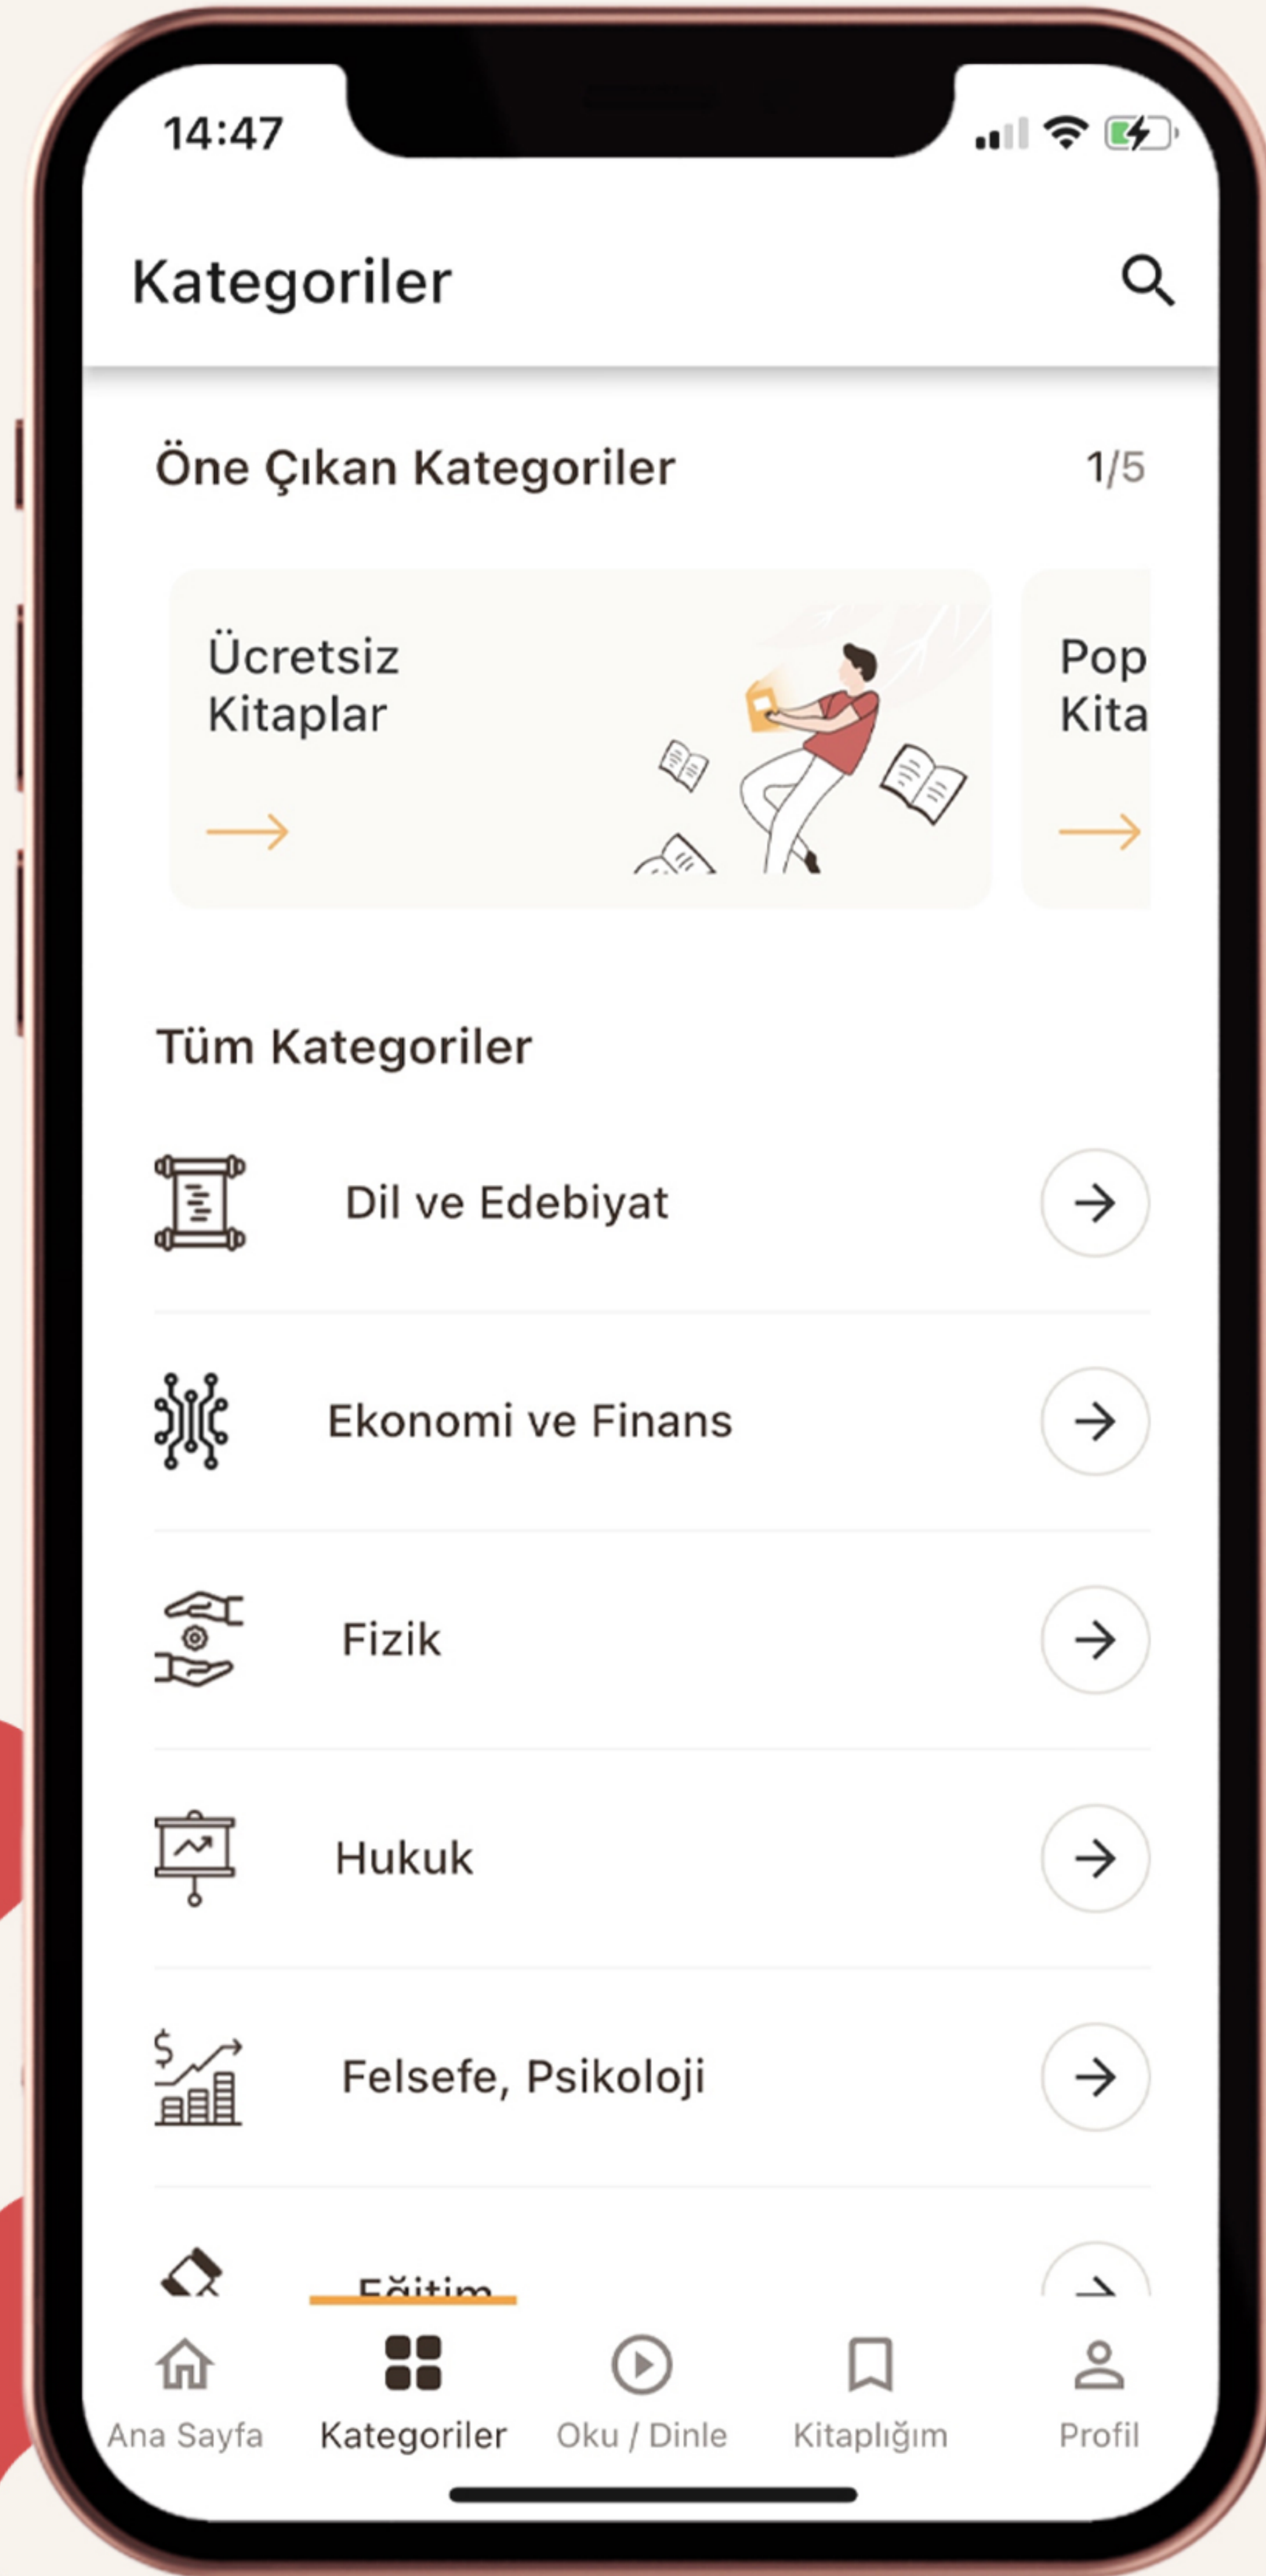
14:47

Kategoriler

Öne Çıkan Kategoriler 1/5

Ücretsiz Kitaplar

Pop Kita

Tüm Kategoriler

Dil ve Edebiyat

Ekonomi ve Finans

Fizik

Hukuk

Felsefe, Psikoloji

Eğitim

Ana Sayfa
Kategoriler
Oku / Dinle
Kitaplığım
Profil